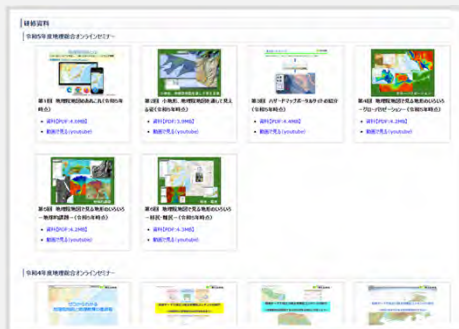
研修資料

令和5年度地理院オンラインセミナー

第1回 地理院地図のあれこれ(令和5年8月)
資料[PDF:4.8MB]
動画で見る(youtube)

第2回 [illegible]
資料[PDF:3.9MB]
動画で見る(youtube)

第3回 ハザードマップポータルサイトの紹介(令和5年9月)
資料[PDF:4.4MB]
動画で見る(youtube)

第4回 地理院地図で見る地形のいろいろ ~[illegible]~(令和5年10月)
資料[PDF:4.2MB]
動画で見る(youtube)

第5回 地理院地図で見る地形のいろいろ ~地理的課題~(令和5年11月)
資料[PDF:4.2MB]
動画で見る(youtube)

第6回 地理院地図で見る地形のいろいろ ~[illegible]~(令和5年12月)
資料[PDF:4.3MB]
動画で見る(youtube)

令和4年度地理院オンラインセミナー